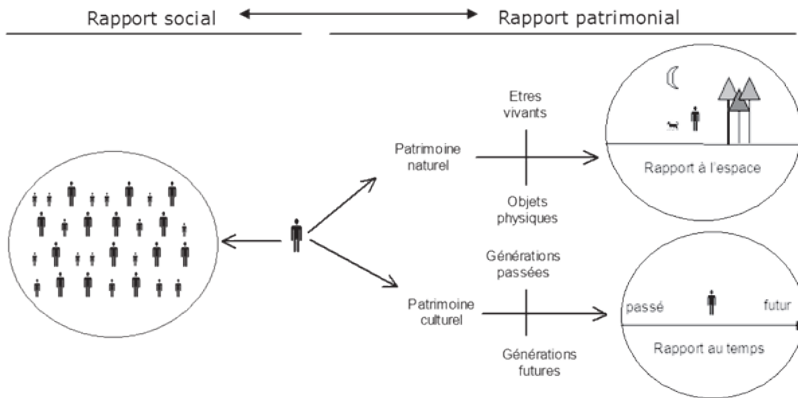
Rapport social

Rapport patrimonial

Etres vivants

Patrimoine naturel

Objets physiques

Rapport à l'espace

Générations passées

Patrimoine culturel

Générations futures

passé

futur

Rapport au temps